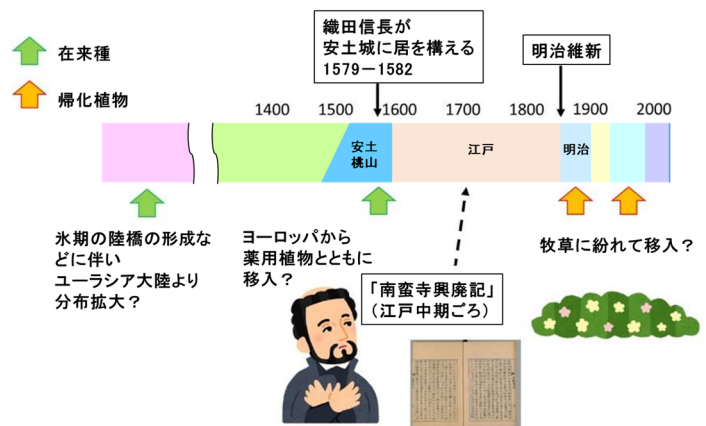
在来種

帰化植物

織田信長が
安土城に居を構える
1579－1582

明治維新

1400

1500

1600

1700

1800

1900

2000

安土
桃山

江戸

明治

氷期の陸橋の形成などに伴いユーラシア大陸より分布拡大？

ヨーロッパから薬用植物とともに移入？

「南蛮寺興廃記」
（江戸中期ごろ）

牧草に紛れて移入？